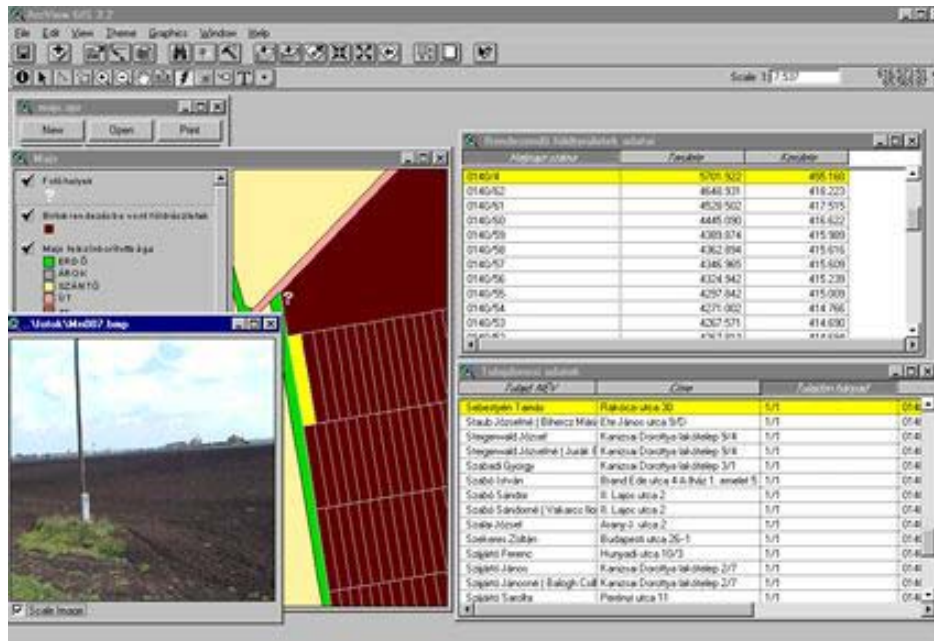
ArcView GIS 3.2

File Edit View Theme Graphics Window Help

Scale 1: 7 537

New Open Print

Maps

Földhalyek

Birtok rendezésbe vont földrészletek

Major felszínborítottsága
ERDŐ
ÁROK
SZÁNTÓ
ÚT

..\fotok\Mm007.bmp

Scale Image

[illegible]

| Helyrajzi száma | Északkör | Keletkör |
|---|---|---|
| 0140/4 | 5701.922 | 495.168 |
| 0140/62 | 4648.931 | 418.223 |
| 0140/61 | 4528.502 | 417.515 |
| 0140/60 | 4445.090 | 416.622 |
| 0140/59 | 4389.074 | 415.989 |
| 0140/58 | 4362.894 | 415.616 |
| 0140/57 | 4346.965 | 415.609 |
| 0140/56 | 4324.942 | 415.239 |
| 0140/55 | 4297.842 | 415.008 |
| 0140/54 | 4271.002 | 414.766 |
| 0140/53 | 4267.571 | 414.690 |

Tulajdonosi adatok

| Tulajd. NÉV | Címe | Tulajdon hányad | |
|---|---|---|---|
| Sebestyén Tamás | Rákóczi utca 30 | 1/1 | 014 |
| Staub Józsefné [ Biharcz Mári | Ete János utca 9/D | 1/1 | 014 |
| Stegenvald József | Kanizsai Dorottya lakótelep 9/4 | 1/1 | 014 |
| Stegenvald Józsefné [ Juhász | Kanizsai Dorottya lakótelep 9/4 | 1/1 | 014 |
| Szabadi György | Kanizsai Dorottya lakótelep 3/1 | 1/1 | 014 |
| Szabó István | Brand Ede utca 4 A Ihász 1. emelet 5 | 1/1 | 014 |
| Szabó Sándor | II. Lajos utca 2 | 1/1 | 014 |
| Szabó Sándorné [ Vakarcs Ilo | II. Lajos utca 2 | 1/1 | 014 |
| Szalai József | Arany J. utca 2 | 1/1 | 014 |
| Szekeres Zoltán | Budapesti utca 26-1 | 1/1 | 014 |
| Szijjártó Ferenc | Hunyadi utca 10/3 | 1/1 | 014 |
| Szijjártó János | Kanizsai Dorottya lakótelep 2/7 | 1/1 | 014 |
| Szijjártó Jánosné [ Balogh Csil | Kanizsai Dorottya lakótelep 2/7 | 1/1 | 014 |
| Szijjártó Sarolta | Petőfi utca 11 | 1/1 | 014 |